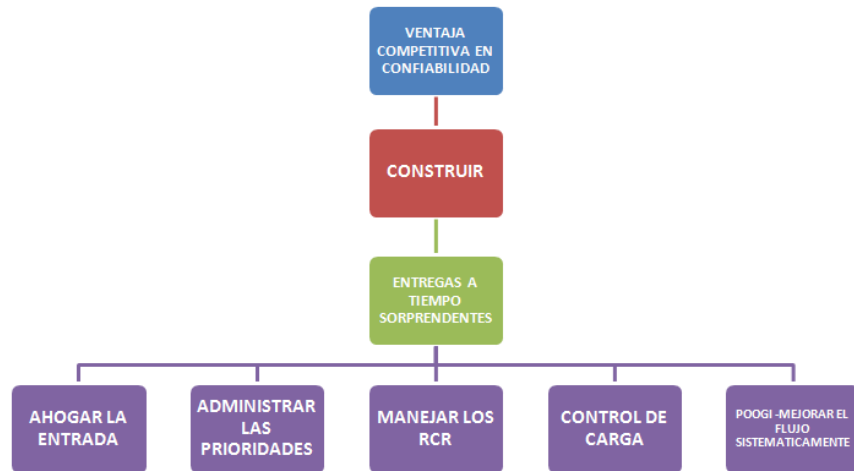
VENTAJA COMPETITIVA EN CONFIABILIDAD

CONSTRUIR

ENTREGAS A TIEMPO SORPRENDENTES

AHOGAR LA ENTRADA

ADMINISTRAR LAS PRIORIDADES

MANEJAR LOS RCR

CONTROL DE CARGA

POOGI -MEJORAR EL FLUJO SISTEMATICAMENTE